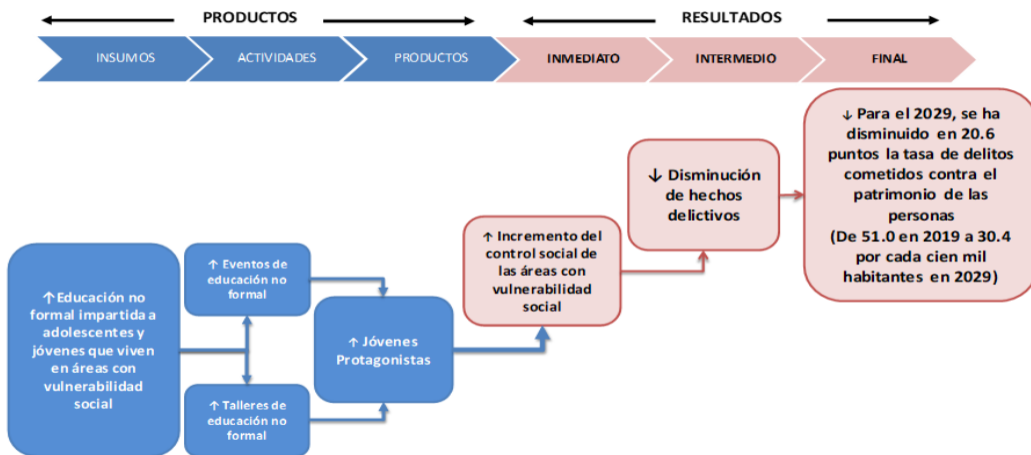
PRODUCTOS

RESULTADOS

INSUMOS

ACTIVIDADES

PRODUCTOS

INMEDIATO

INTERMEDIO

FINAL

↑Educación no formal impartida a adolescentes y jóvenes que viven en áreas con vulnerabilidad social

↑ Eventos de educación no formal

↑ Talleres de educación no formal

↑ Jóvenes Protagonistas

↑ Incremento del control social de las áreas con vulnerabilidad social

↓ Disminución de hechos delictivos

↓ Para el 2029, se ha disminuido en 20.6 puntos la tasa de delitos cometidos contra el patrimonio de las personas (De 51.0 en 2019 a 30.4 por cada cien mil habitantes en 2029)